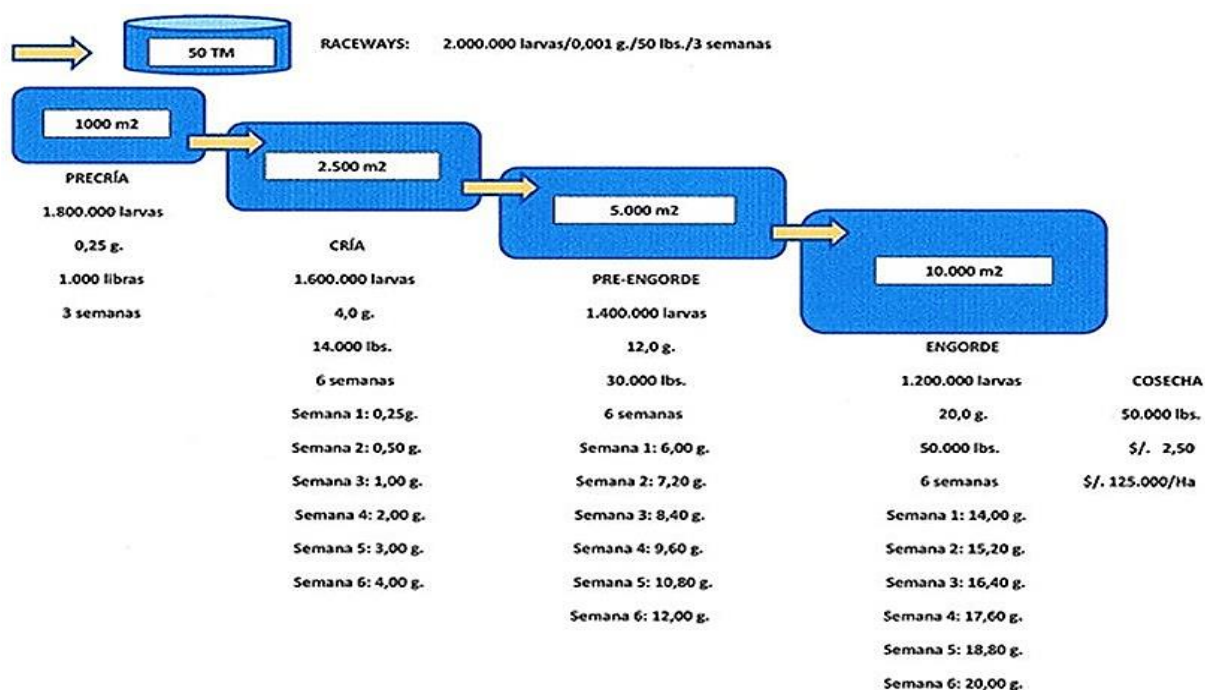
50 TM

RACEWAYS: 2.000.000 larvas/0,001 g./50 lbs./3 semanas

1000 m2

PRECRÍA

1.800.000 larvas

0,25 g.

1.000 libras

3 semanas

2.500 m2

CRÍA

1.600.000 larvas

4,0 g.

14.000 lbs.

6 semanas

Semana 1: 0,25g.

Semana 2: 0,50 g.

Semana 3: 1,00 g.

Semana 4: 2,00 g.

Semana 5: 3,00 g.

Semana 6: 4,00 g.

5.000 m2

PRE-ENGORDE

1.400.000 larvas

12,0 g.

30.000 lbs.

6 semanas

Semana 1: 6,00 g.

Semana 2: 7,20 g.

Semana 3: 8,40 g.

Semana 4: 9,60 g.

Semana 5: 10,80 g.

Semana 6: 12,00 g.

10.000 m2

ENGORDE

1.200.000 larvas

20,0 g.

50.000 lbs.

6 semanas

Semana 1: 14,00 g.

Semana 2: 15,20 g.

Semana 3: 16,40 g.

Semana 4: 17,60 g.

Semana 5: 18,80 g.

Semana 6: 20,00 g.

COSECHA

50.000 lbs.

$/. 2,50

$/. 125.000/Ha